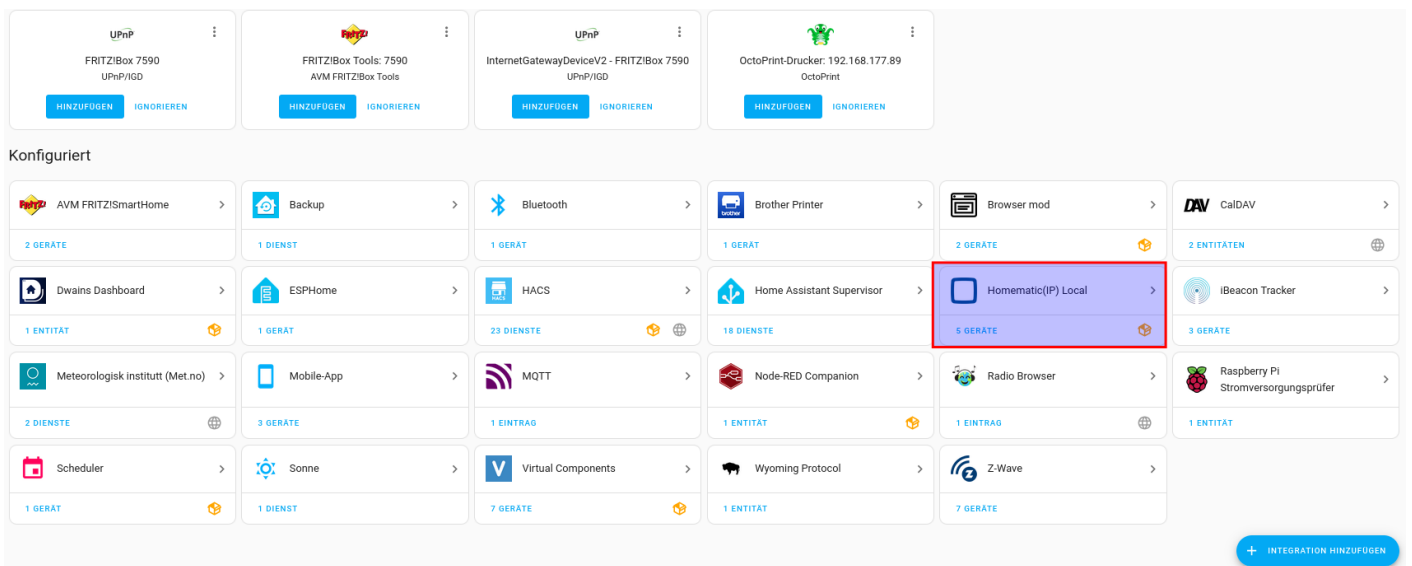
UPnP
FRITZ!Box 7590
UPnP/IGD
HINZUFÜGEN IGNORIEREN

FRITZ!
FRITZ!Box Tools: 7590
AVM FRITZ!Box Tools
HINZUFÜGEN IGNORIEREN

UPnP
InternetGatewayDeviceV2 - FRITZ!Box 7590
UPnP/IGD
HINZUFÜGEN IGNORIEREN

OctoPrint-Drucker: 192.168.177.89
OctoPrint
HINZUFÜGEN IGNORIEREN

Konfiguriert

AVM FRITZ!SmartHome
2 GERÄTE

Backup
1 DIENST

Bluetooth
1 GERÄT

Brother Printer
1 GERÄT

Browser mod
2 GERÄTE

CalDAV
2 ENTITÄTEN

Dwains Dashboard
1 ENTITÄT

ESPHome
1 GERÄT

HACS
23 DIENSTE

Home Assistant Supervisor
18 DIENSTE

Homematic(IP) Local
5 GERÄTE

iBeacon Tracker
3 GERÄTE

Meteorologisk institutt (Met.no)
2 DIENSTE

Mobile-App
3 GERÄTE

MQTT
1 EINTRAG

Node-RED Companion
1 ENTITÄT

Radio Browser
1 EINTRAG

Raspberry Pi Stromversorgungsprüfer
1 ENTITÄT

Scheduler
1 GERÄT

Sonne
1 DIENST

Virtual Components
7 GERÄTE

Wyoming Protocol
1 ENTITÄT

Z-Wave
7 GERÄTE

+ INTEGRATION HINZUFÜGEN